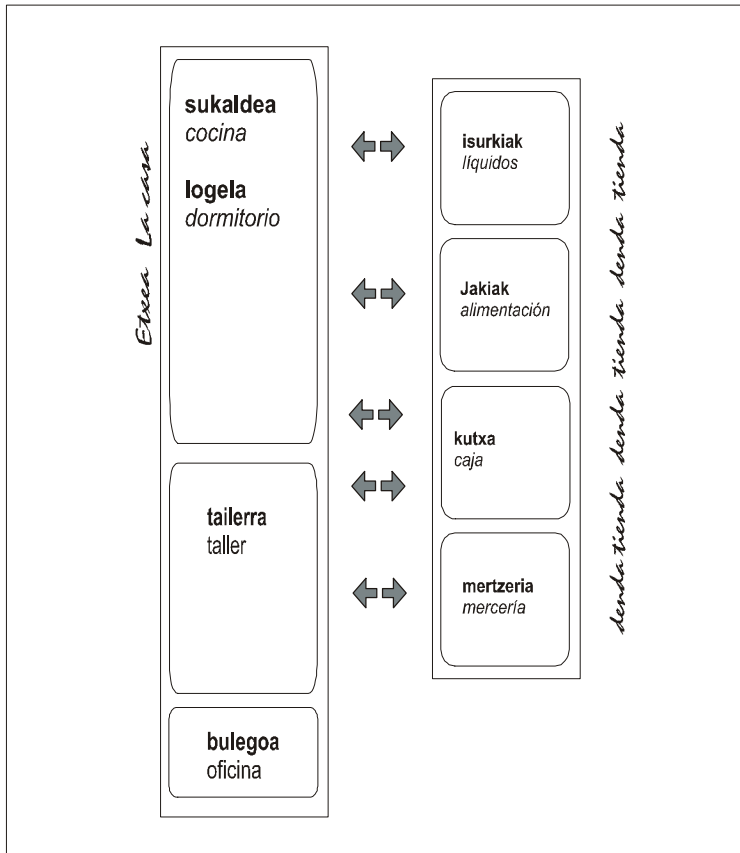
Etxea La casa

sukaldea
cocina

logela
dormitorio

tailerra
taller

bulegoa
oficina

isurkiak
líquidos

Jakiak
alimentación

kutxa
caja

mertzeria
mercería

denda tienda denda denda tienda denda tienda